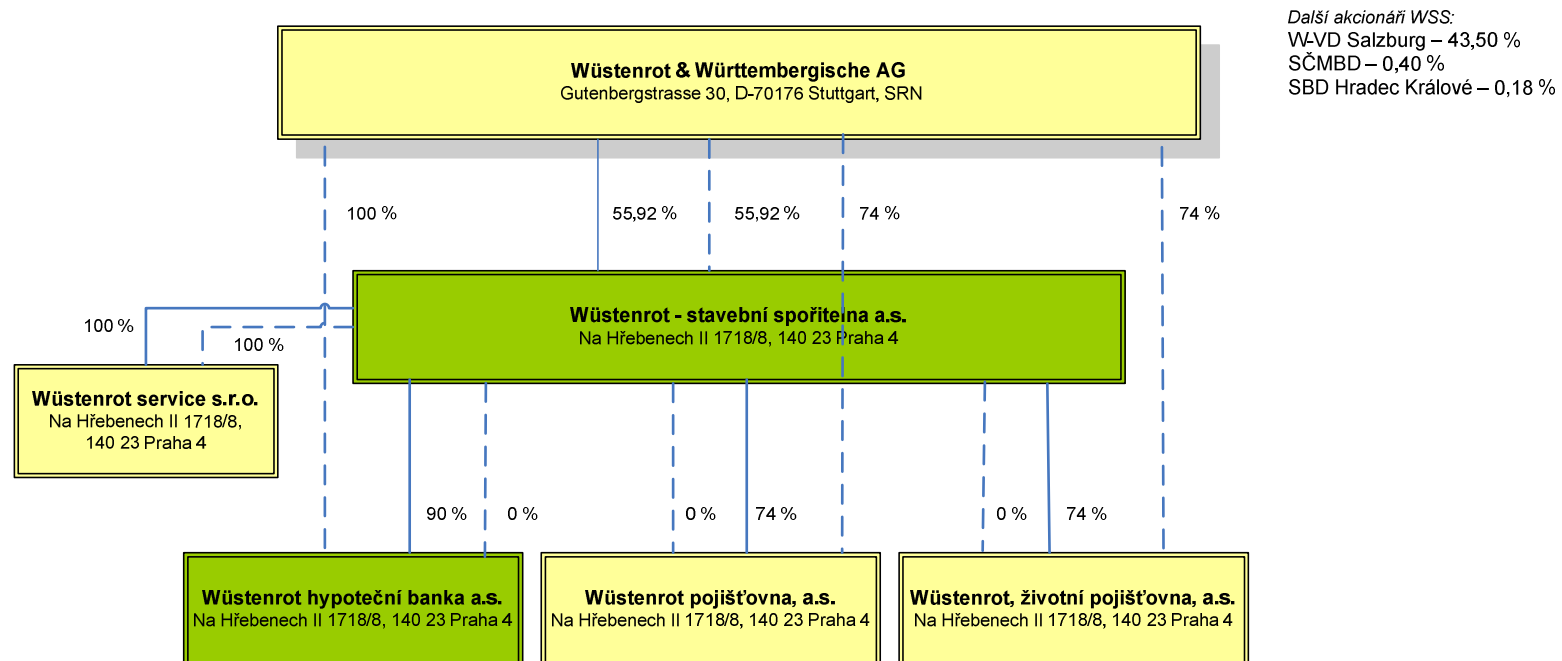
Další akcionáři WSS:
W-VD Salzburg – 43,50 %
SČMBD – 0,40 %
SBD Hradec Králové – 0,18 %

Wüstenrot & Württembergische AG
Gutenbergstrasse 30, D-70176 Stuttgart, SRN

100 %

55,92 %

55,92 %

74 %

74 %

Wüstenrot - stavební spořitelna a.s.
Na Hřebenech II 1718/8, 140 23 Praha 4

100 %

100 %

Wüstenrot service s.r.o.
Na Hřebenech II 1718/8, 140 23 Praha 4

90 %

0 %

0 %

74 %

0 %

74 %

Wüstenrot hypoteční banka a.s.
Na Hřebenech II 1718/8, 140 23 Praha 4

Wüstenrot pojišťovna, a.s.
Na Hřebenech II 1718/8, 140 23 Praha 4

Wüstenrot, životní pojišťovna, a.s.
Na Hřebenech II 1718/8, 140 23 Praha 4